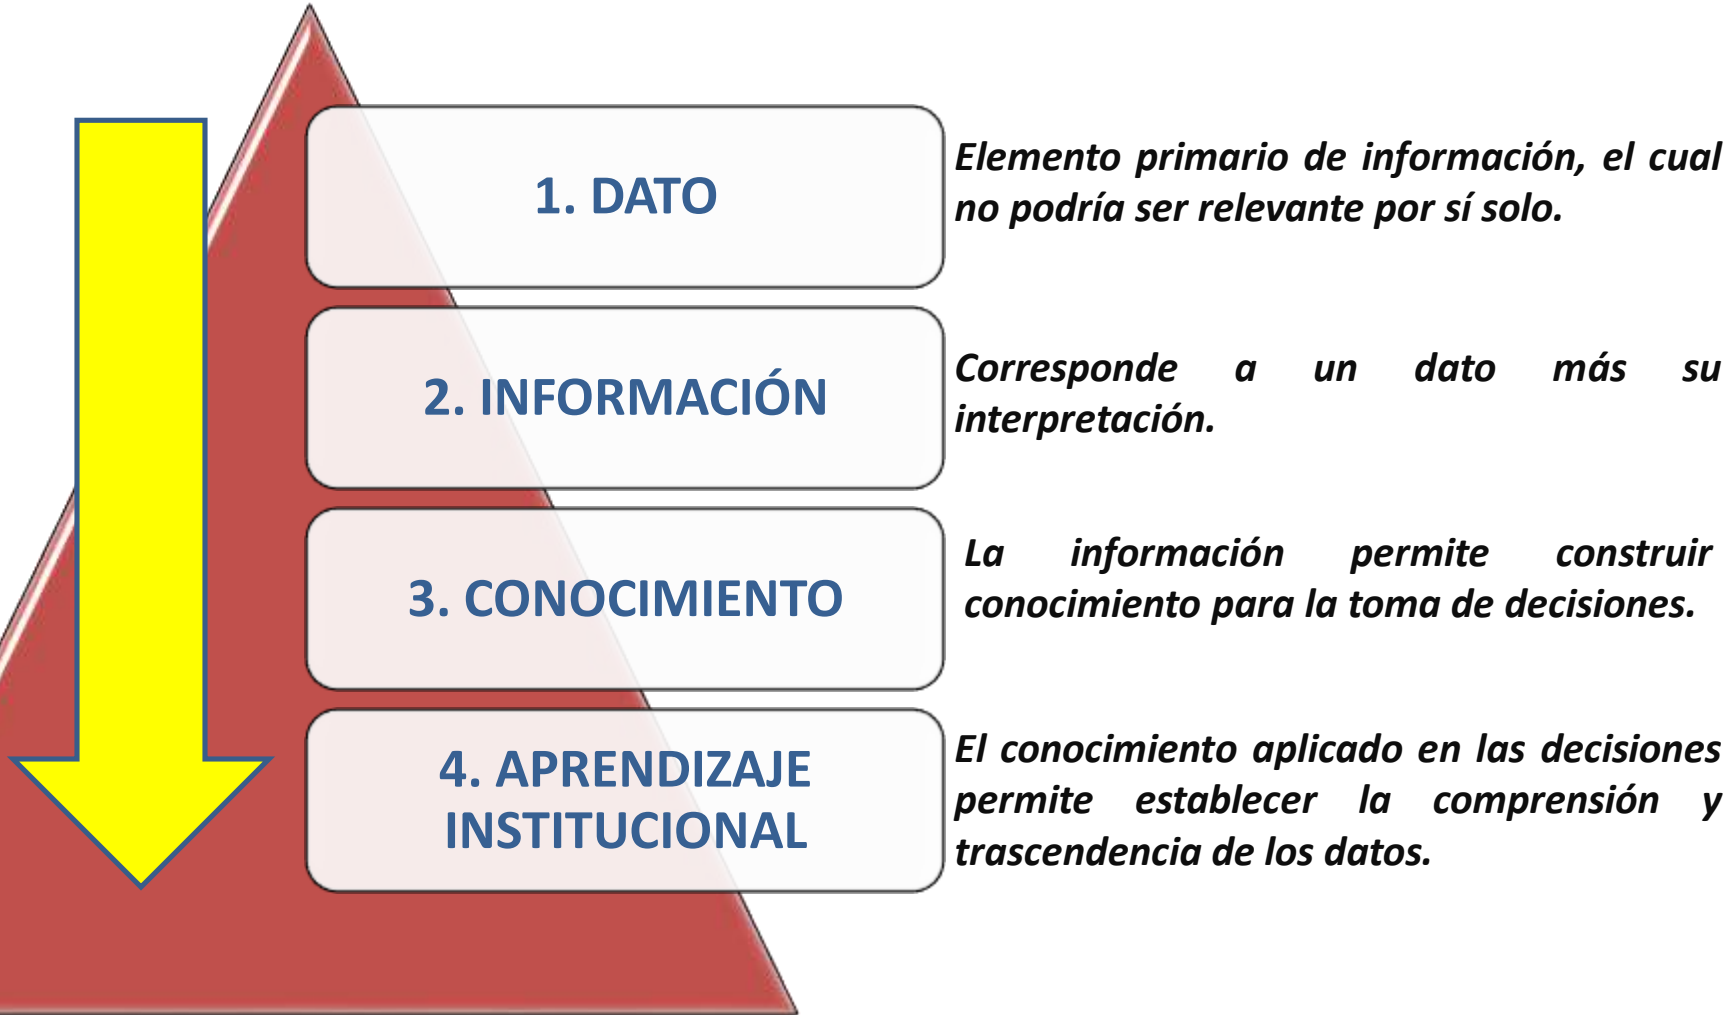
1. DATO

Elemento primario de información, el cual no podría ser relevante por sí solo.

2. INFORMACIÓN

Corresponde a un dato más su interpretación.

3. CONOCIMIENTO

La información permite construir conocimiento para la toma de decisiones.

4. APRENDIZAJE INSTITUCIONAL

El conocimiento aplicado en las decisiones permite establecer la comprensión y trascendencia de los datos.